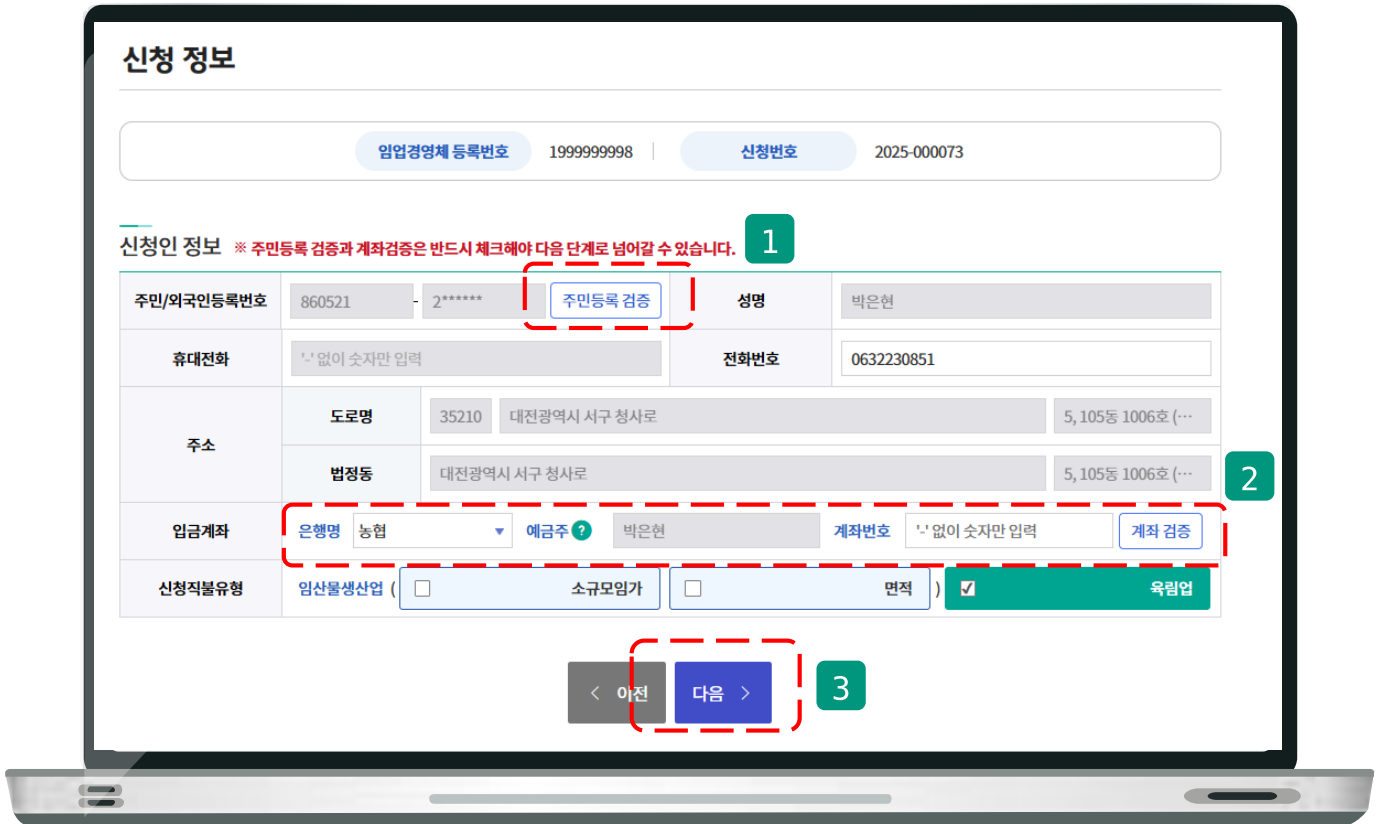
신청 정보

| 임업경영체 등록번호 | 1999999998 | 신청번호 | 2025-000073 |
|---|---|---|---|

신청인 정보 ※ 주민등록 검증과 계좌검증은 반드시 체크해야 다음 단계로 넘어갈 수 있습니다.

1

| 주민/외국인등록번호 | 860521 - 2****** 주민등록 검증 | | 성명 | 박은현 |
|---|---|---|---|---|
| 휴대전화 | '-' 없이 숫자만 입력 | | 전화번호 | 0632230851 |
| 주소 | 도로명 | 35210 대전광역시 서구 청사로 | | 5, 105동 1006호 (··· |
| | 법정동 | 대전광역시 서구 청사로 | | 5, 105동 1006호 (··· |
| 입금계좌 | 은행명 농협 | 예금주 ? 박은현 | 계좌번호 '-' 없이 숫자만 입력 | 계좌 검증 |
| 신청직불유형 | 임산물생산업 ( 소규모임가 | 면적 ) | 육림업 | |

2

< 이전 다음 >

3